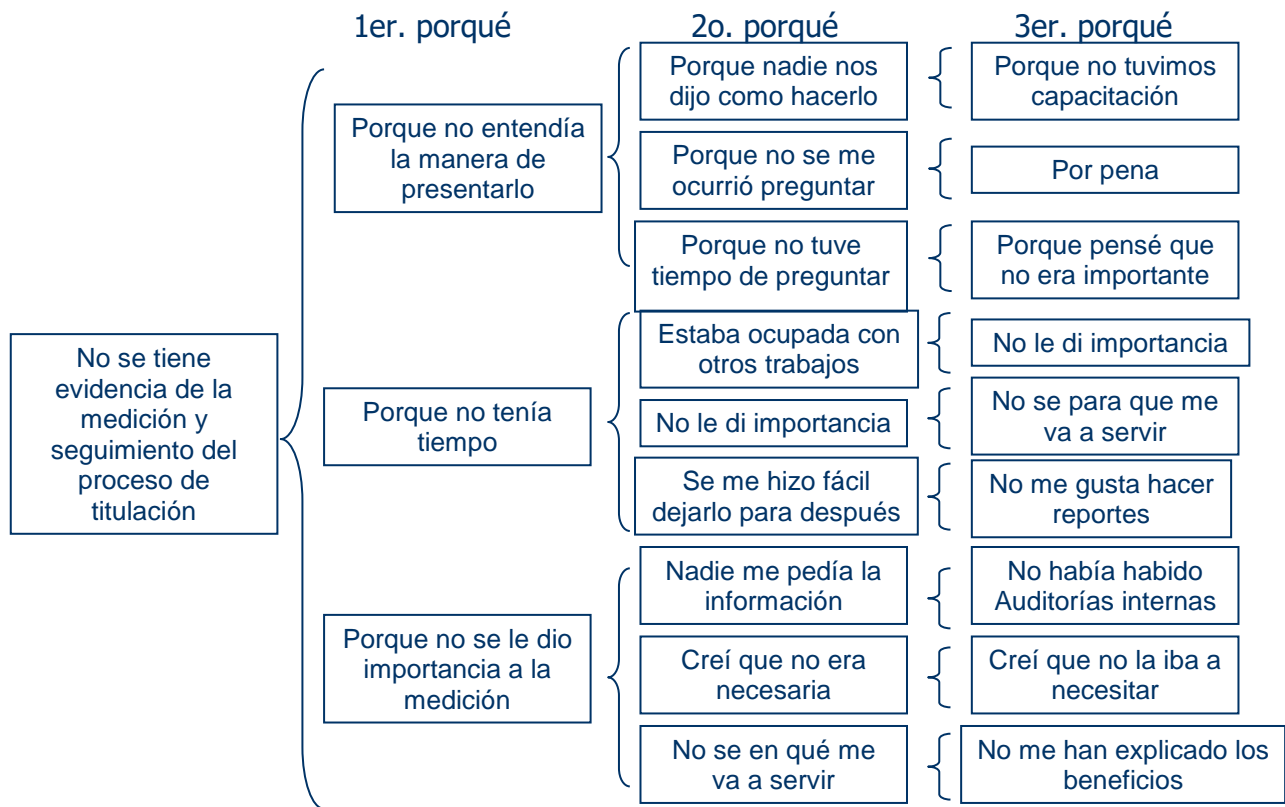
1er. porqué

2o. porqué

3er. porqué

No se tiene evidencia de la medición y seguimiento del proceso de titulación

Porque no entendía la manera de presentarlo

Porque nadie nos dijo como hacerlo

Porque no tuvimos capacitación

Porque no se me ocurrió preguntar

Por pena

Porque no tuve tiempo de preguntar

Porque pensé que no era importante

Porque no tenía tiempo

Estaba ocupada con otros trabajos

No le di importancia

No le di importancia

No se para que me va a servir

Se me hizo fácil dejarlo para después

No me gusta hacer reportes

Porque no se le dio importancia a la medición

Nadie me pedía la información

No había habido Auditorías internas

Creí que no era necesaria

Creí que no la iba a necesitar

No se en qué me va a servir

No me han explicado los beneficios